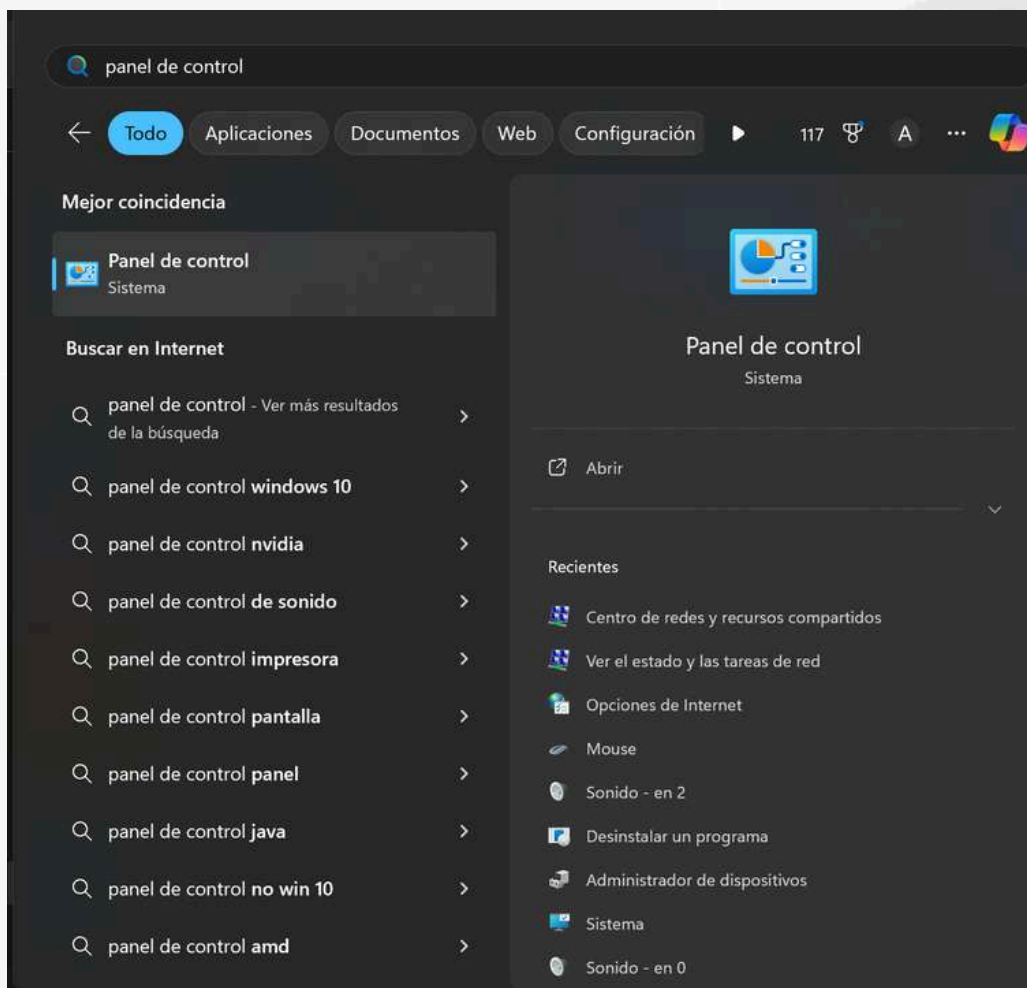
panel de control

Todo Aplicaciones Documentos Web Configuración 117 A ···

Mejor coincidencia

Panel de control
Sistema

Buscar en Internet

panel de control - Ver más resultados de la búsqueda

panel de control windows 10

panel de control nvidia

panel de control de sonido

panel de control impresora

panel de control pantalla

panel de control panel

panel de control java

panel de control no win 10

panel de control amd

Panel de control
Sistema

Abrir

Recientes

Centro de redes y recursos compartidos

Ver el estado y las tareas de red

Opciones de Internet

Mouse

Sonido - en 2

Desinstalar un programa

Administrador de dispositivos

Sistema

Sonido - en 0